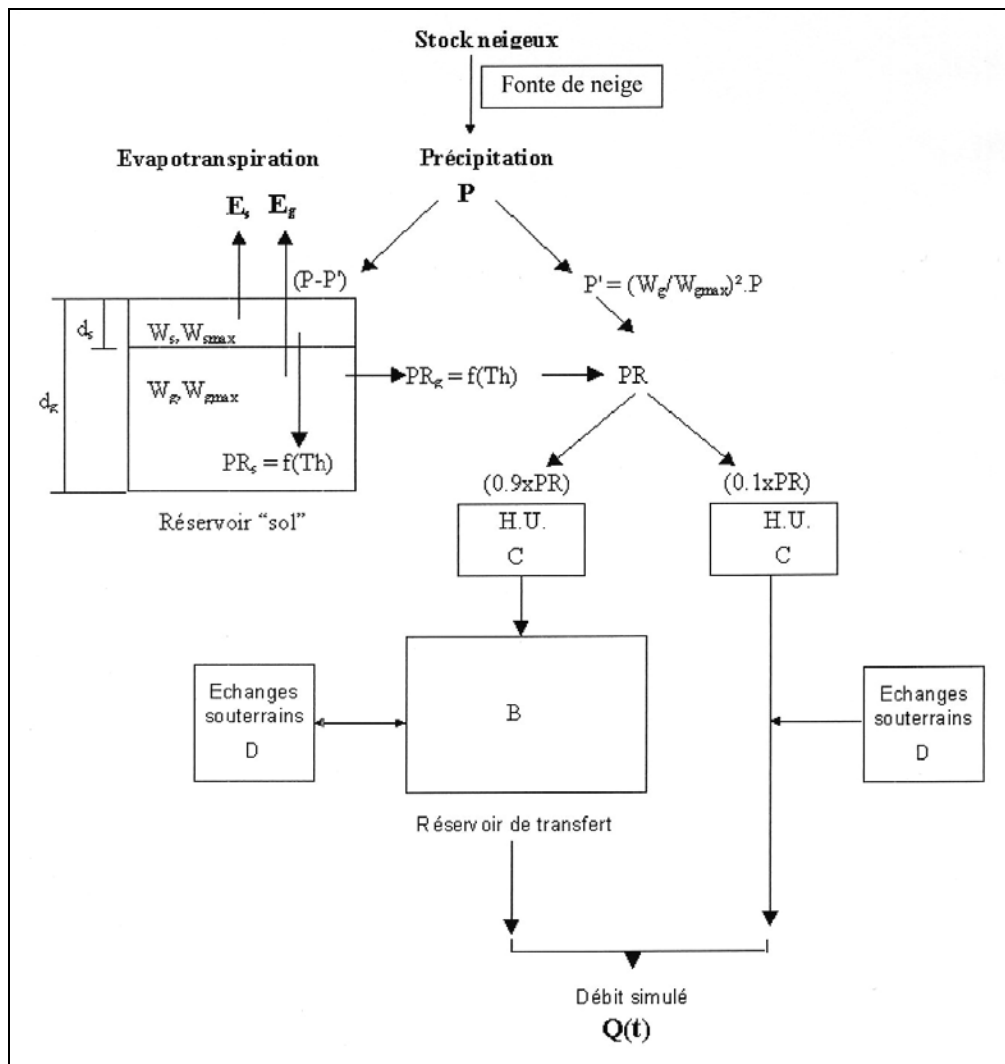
Stock neigeux

Fonte de neige

Précipitation

P

Evapotranspiration

$E_s$ $E_g$

(P-P')

$P' = (W_g/W_{gmax})^2.P$

$d_s$

$W_s, W_{smax}$

$d_g$

$W_g, W_{gmax}$

$PR_g = f(Th)$

PR

$PR_s = f(Th)$

Réservoir "sol"

(0.9xPR)

(0.1xPR)

H.U.

C

H.U.

C

Echanges souterrains

D

B

Echanges souterrains

D

Réservoir de transfert

Débit simulé

Q(t)